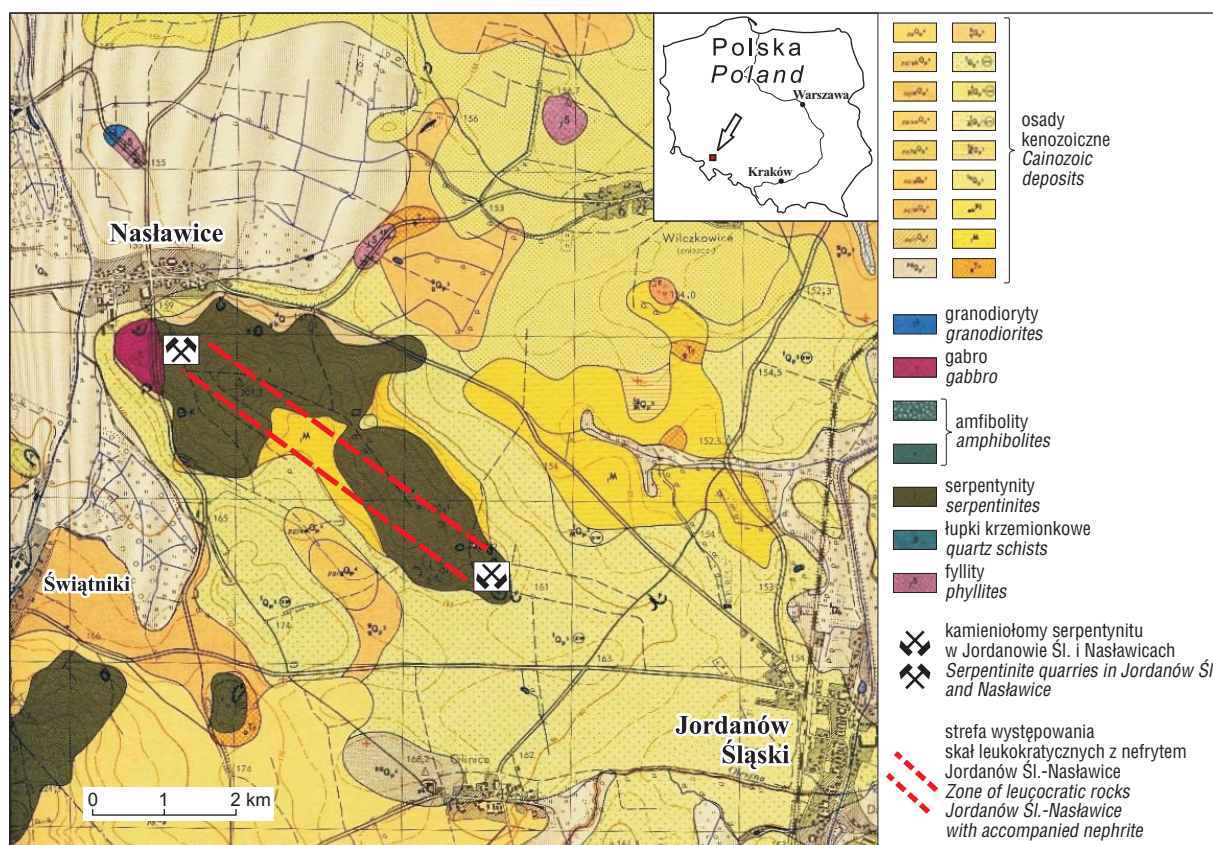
Polska
Poland
Warszawa
Kraków

Nasławice
Wilczkowice
Świątniki
Jordanów Śląski

155
156
153
159
154,0
152,3
154,5
152,5
154
165
161
153
174
163
156
166
162
166,2
174

0 1 2 km

osady kenozoiczne
Cainozoic deposits

granodioryty
granodiorites
gabbro
gabbro
amfibolity
amphibolites
serpentynity
serpentinites
łupki krzemionkowe
quartz schists
fyllity
phyllites

kamieniołomy serpentynitu w Jordanowie Śl. i Nasławicach
Serpentinite quarries in Jordanów Śl and Nasławice

strefa występowania skał leukokratycznych z nefrytem Jordanów Śl.-Nasławice
Zone of leucocratic rocks Jordanów Śl.-Nasławice with accompanied nephrite